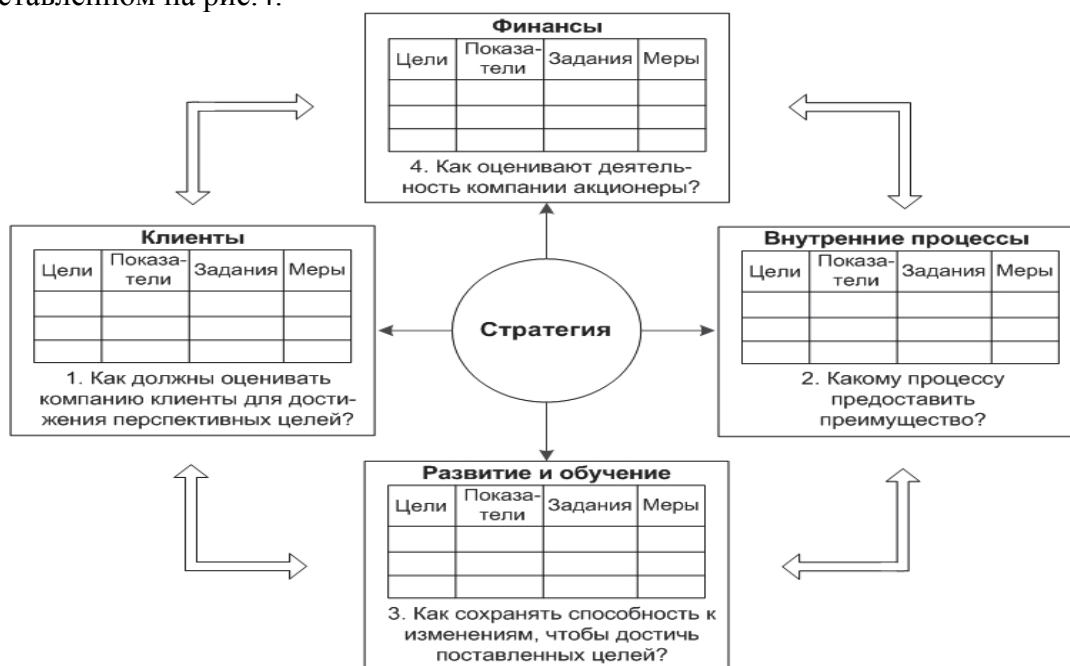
ставленном на рис. 4.

Финансы

| Цели | Показатели | Задания | Меры |
|---|---|---|---|
| | | | |
| | | | |
| | | | |

4. Как оценивают деятельность компании акционеры?

Клиенты

| Цели | Показатели | Задания | Меры |
|---|---|---|---|
| | | | |
| | | | |
| | | | |

1. Как должны оценивать компанию клиенты для достижения перспективных целей?

Стратегия

Внутренние процессы

| Цели | Показатели | Задания | Меры |
|---|---|---|---|
| | | | |
| | | | |
| | | | |

2. Какому процессу предоставить преимущество?

Развитие и обучение

| Цели | Показатели | Задания | Меры |
|---|---|---|---|
| | | | |
| | | | |
| | | | |

3. Как сохранять способность к изменениям, чтобы достичь поставленных целей?